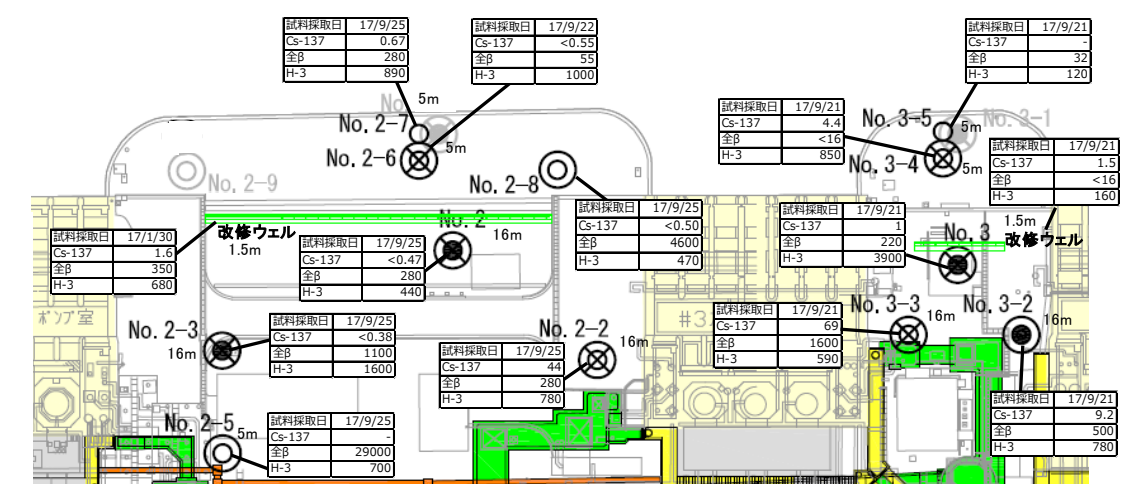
| 試料採取日 | 17/9/25 |
|---|---|
| Cs-137 | 0.67 |
| 全β | 280 |
| H-3 | 890 |

| 試料採取日 | 17/9/22 |
|---|---|
| Cs-137 | <0.55 |
| 全β | 55 |
| H-3 | 1000 |

| 試料採取日 | 17/9/21 |
|---|---|
| Cs-137 | - |
| 全β | 32 |
| H-3 | 120 |

| 試料採取日 | 17/9/21 |
|---|---|
| Cs-137 | 4.4 |
| 全β | <16 |
| H-3 | 850 |

| 試料採取日 | 17/9/21 |
|---|---|
| Cs-137 | 1.5 |
| 全β | <16 |
| H-3 | 160 |

5m
No. 2−7
5m
No. 2−6
No. 3−5
5m
No. 3−1
No. 3−4
5m
No. 2−9
No. 2−8

| 試料採取日 | 17/9/25 |
|---|---|
| Cs-137 | <0.50 |
| 全β | 4600 |
| H-3 | 470 |

| 試料採取日 | 17/9/21 |
|---|---|
| Cs-137 | 1 |
| 全β | 220 |
| H-3 | 3900 |

1.5m
改修ウェル
No. 3

| 試料採取日 | 17/1/30 |
|---|---|
| Cs-137 | 1.6 |
| 全β | 350 |
| H-3 | 680 |

改修ウェル
1.5m
No. 2
16m

| 試料採取日 | 17/9/25 |
|---|---|
| Cs-137 | <0.47 |
| 全β | 280 |
| H-3 | 440 |

ポンプ室

| 試料採取日 | 17/9/25 |
|---|---|
| Cs-137 | <0.38 |
| 全β | 1100 |
| H-3 | 1600 |

No. 2−3
16m
No. 2−2
16m

| 試料採取日 | 17/9/25 |
|---|---|
| Cs-137 | 44 |
| 全β | 280 |
| H-3 | 780 |

#3

| 試料採取日 | 17/9/21 |
|---|---|
| Cs-137 | 69 |
| 全β | 1600 |
| H-3 | 590 |

No. 3−3
16m
No. 3−2
16m

| 試料採取日 | 17/9/21 |
|---|---|
| Cs-137 | 9.2 |
| 全β | 500 |
| H-3 | 780 |

No. 2−5
5m

| 試料採取日 | 17/9/25 |
|---|---|
| Cs-137 | - |
| 全β | 29000 |
| H-3 | 700 |